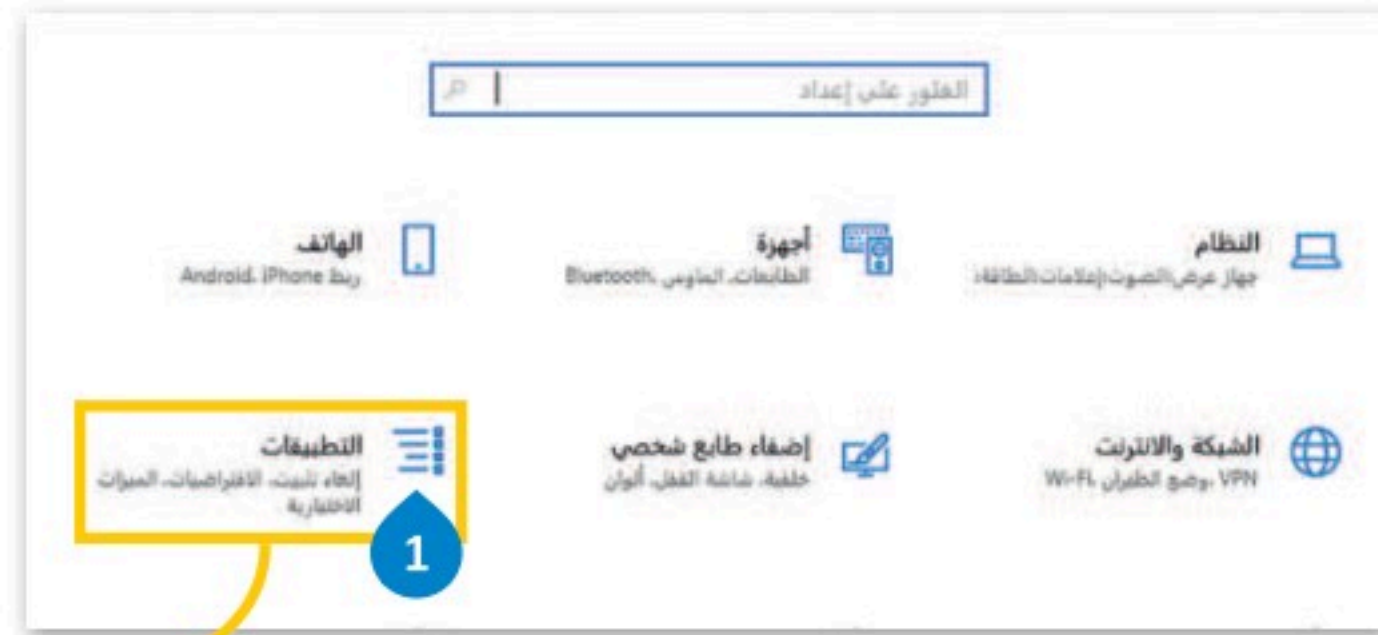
العثور على إعداد

النظام
جهاز عرض،الصوت،إعلامات،الطاقة

أجهزة
الطابعات، الماوس، Bluetooth

الهاتف
ربط Android، iPhone

الشبكة والانترنت
Wi-Fi، وضع الطيران، VPN

إضفاء طابع شخصي
خلفية، شاشة القفل، ألوان

التطبيقات
إلغاء تثبيت، الافتراضيات، الميزات الاختيارية

1